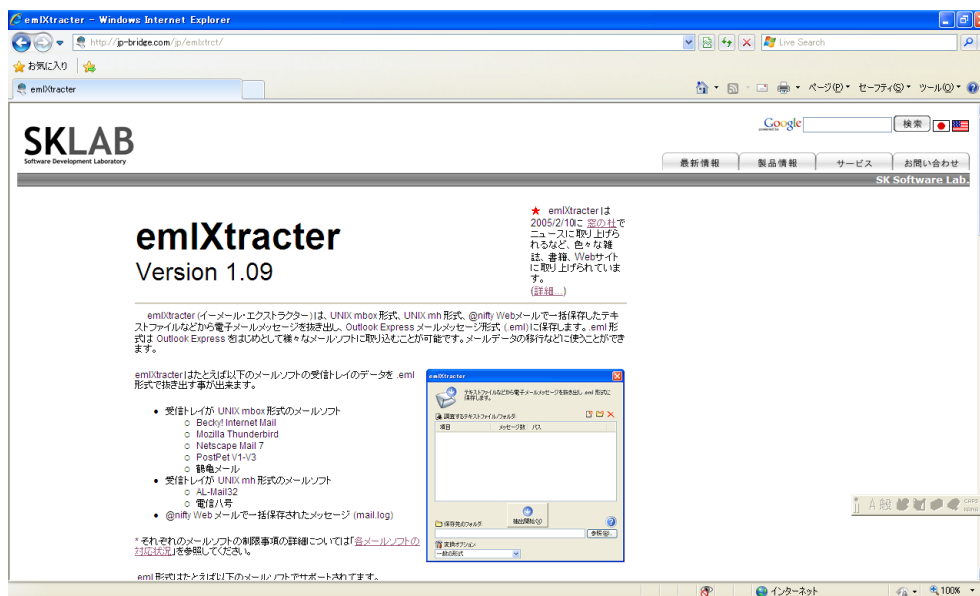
emlXtracter - Windows Internet Explorer

http://jp-bridge.com/jp/emlxtrct/

Live Search

お気に入り

emlXtracter

ページ(P) セーフティ(S) ツール(O)

SKLAB
Software Development Laboratory

Google
検索

最新情報　製品情報　サービス　お問い合わせ

SK Software Lab.

emlXtracter
Version 1.09

★ emlXtracterは2005/2/10に窓の杜でニュースに取り上げられるなど、色々な雑誌、書籍、Webサイトに取り上げられています。
(詳細...)

emlXtracter (イーメール・エクストラクター) は、UNIX mbox 形式、UNIX mh 形式、@nifty Webメールで一括保存したテキストファイルなどから電子メールメッセージを抜き出し、Outlook Express メールメッセージ形式 (.eml) に保存します。.eml 形式は Outlook Express をはじめとして様々なメールソフトに取り込むことが可能です。メールデータの移行などに使うことができます。

emlXtracterはたとえば以下のメールソフトの受信トレイのデータを .eml 形式で抜き出す事が出来ます。

• 受信トレイが UNIX mbox 形式のメールソフト
  ○ Becky! Internet Mail
  ○ Mozilla Thunderbird
  ○ Netscape Mail 7
  ○ PostPet V1-V3
  ○ 鶴亀メール
• 受信トレイが UNIX mh 形式のメールソフト
  ○ AL-Mail32
  ○ 電信八号
• @nifty Web メールで一括保存されたメッセージ (mail.log)

* それぞれのメールソフトの制限事項の詳細については「各メールソフトの対応状況」を参照してください。

.eml 形式はたとえば以下のメールソフトでサポートされています。

emlXtracter
テキストファイルなどから電子メールメッセージを抜き出し、.eml 形式に保存します。
調査するテキストファイル/フォルダ
項目　メッセージ数　パス
抽出開始(X)
保存先のフォルダ
参照(R)...
変換オプション
一般的形式

インターネット
100%